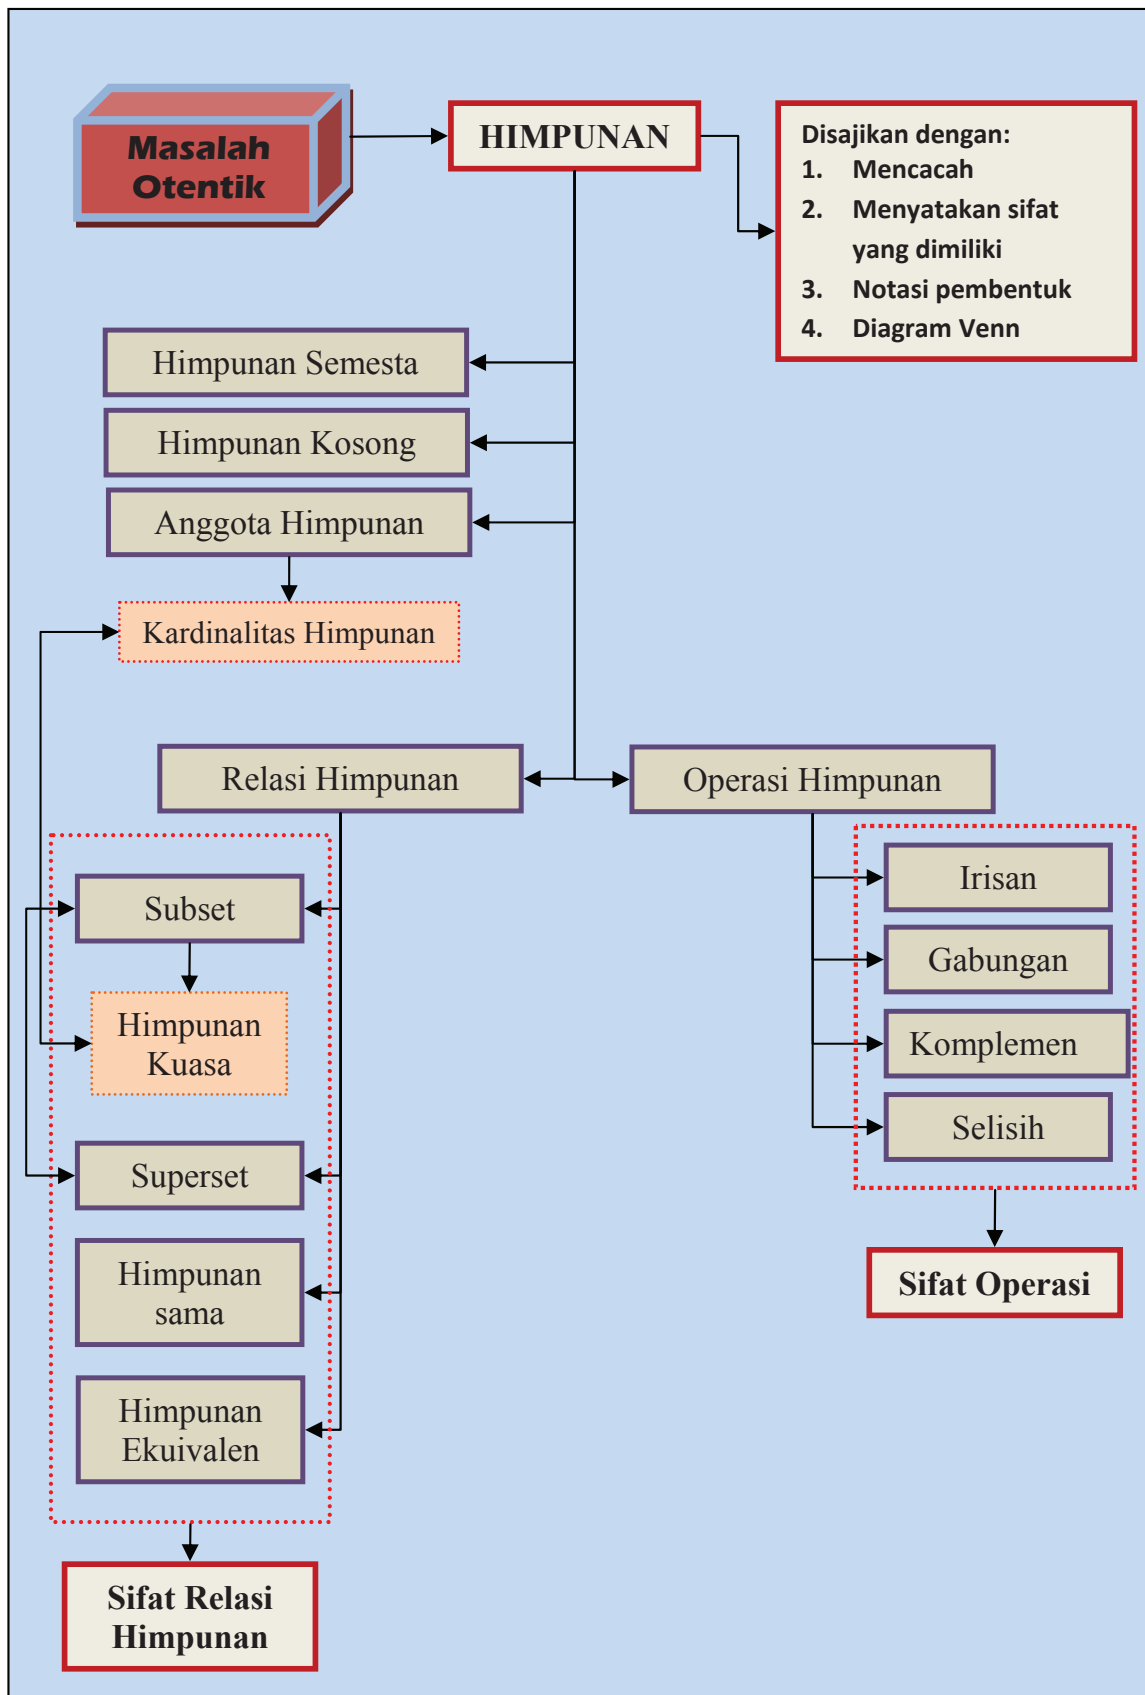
Masalah Otentik

HIMPUNAN

Disajikan dengan:
1. Mencacah
2. Menyatakan sifat yang dimiliki
3. Notasi pembentuk
4. Diagram Venn

Himpunan Semesta

Himpunan Kosong

Anggota Himpunan

Kardinalitas Himpunan

Relasi Himpunan

Operasi Himpunan

Subset

Himpunan Kuasa

Superset

Himpunan sama

Himpunan Ekuivalen

Sifat Relasi Himpunan

Irisan

Gabungan

Komplemen

Selisih

Sifat Operasi